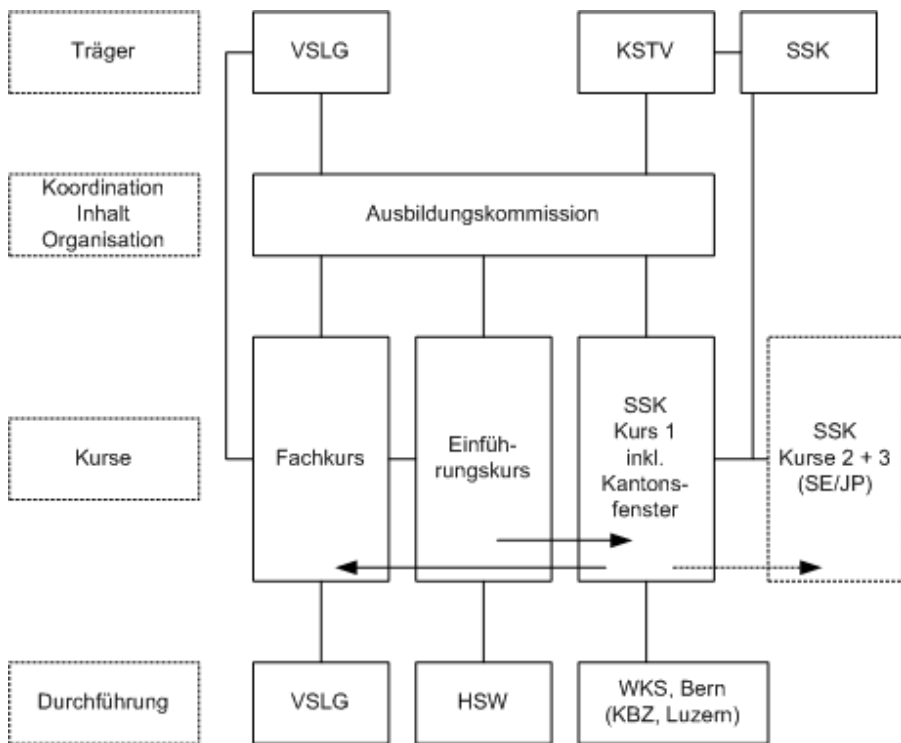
Träger

VSLG

KSTV

SSK

Koordination Inhalt Organisation

Ausbildungskommission

Kurse

Fachkurs

Einführungskurs

SSK Kurs 1 inkl. Kantonsfenster

SSK Kurse 2 + 3 (SE/JP)

Durchführung

VSLG

HSW

WKS, Bern (KBZ, Luzern)